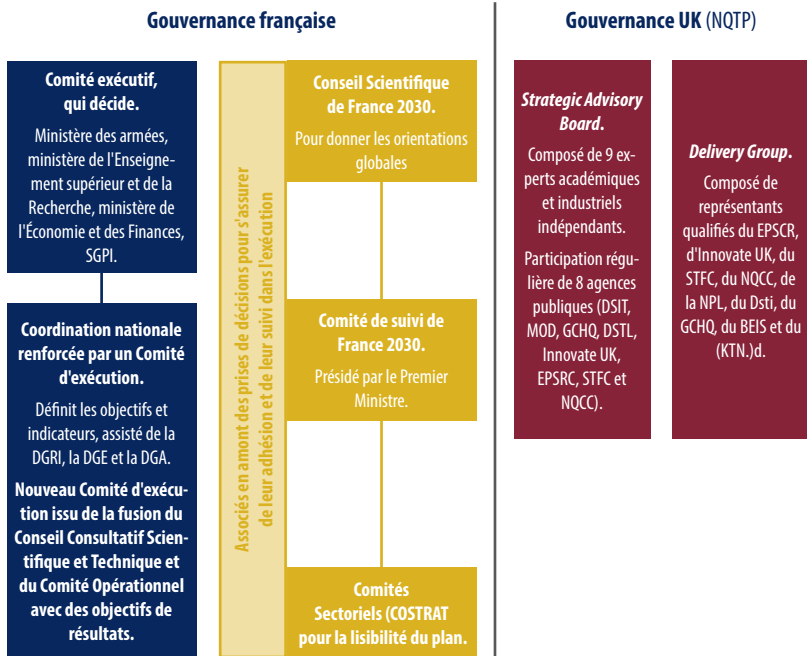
Gouvernance française

Comité exécutif, qui décide.

Ministère des armées, ministère de l'Enseignement supérieur et de la Recherche, ministère de l'Économie et des Finances, SGPI.

Coordination nationale renforcée par un Comité d'exécution.

Définit les objectifs et indicateurs, assisté de la DGRI, la DGE et la DGA.

Nouveau Comité d'exécution issu de la fusion du Conseil Consultatif Scientifique et Technique et du Comité Opérationnel avec des objectifs de résultats.

Associés en amont des prises de décisions pour s'assurer de leur adhésion et de leur suivi dans l'exécution

Conseil Scientifique de France 2030.

Pour donner les orientations globales

Comité de suivi de France 2030.

Présidé par le Premier Ministre.

Comités Sectoriels (COSTRAT pour la lisibilité du plan.

Gouvernance UK (NQTP)

Strategic Advisory Board.

Composé de 9 experts académiques et industriels indépendants.

Participation régulière de 8 agences publiques (DSIT, MOD, GCHQ, DSTL, Innovate UK, EPSRC, STFC et NQCC).

Delivery Group.

Composé de représentants qualifiés du EPSCR, d'Innovate UK, du STFC, du NQCC, de la NPL, du Dsti, du GCHQ, du BEIS et du (KTN.)d.